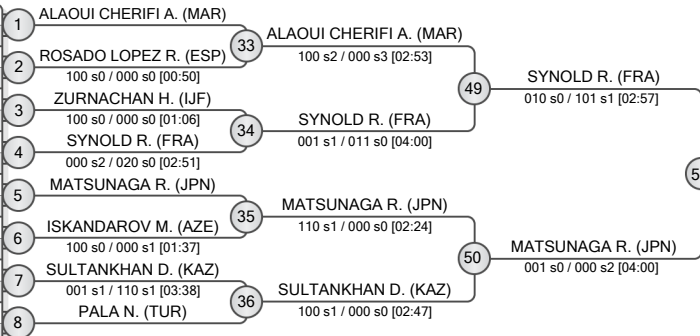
1 ALAOUI CHERIFI A. (MAR)
2 ROSADO LOPEZ R. (ESP)
100 s0 / 000 s0 [00:50]
3 ZURNACHAN H. (IJF)
100 s0 / 000 s0 [01:06]
4 SYNOLD R. (FRA)
000 s2 / 020 s0 [02:51]
5 MATSUNAGA R. (JPN)
6 ISKANDAROV M. (AZE)
100 s0 / 000 s1 [01:37]
7 SULTANKHAN D. (KAZ)
001 s1 / 110 s1 [03:38]
8 PALA N. (TUR)

33 ALAOUI CHERIFI A. (MAR)
100 s2 / 000 s3 [02:53]
34 SYNOLD R. (FRA)
001 s1 / 011 s0 [04:00]
35 MATSUNAGA R. (JPN)
110 s1 / 000 s0 [02:24]
36 SULTANKHAN D. (KAZ)
100 s1 / 000 s0 [02:47]

49 SYNOLD R. (FRA)
010 s0 / 101 s1 [02:57]
50 MATSUNAGA R. (JPN)
001 s0 / 000 s2 [04:00]

5